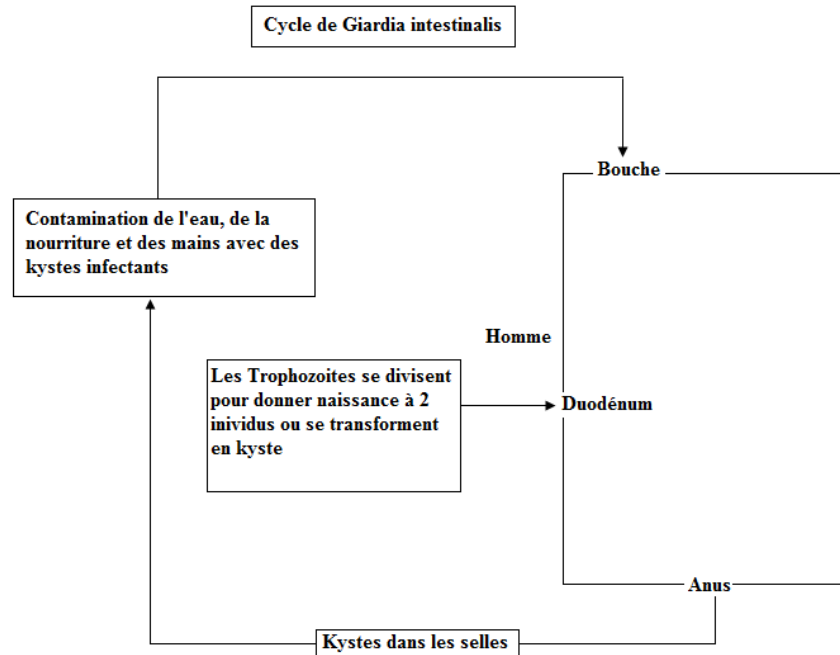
Cycle de Giardia intestinalis

Bouche

Contamination de l'eau, de la nourriture et des mains avec des kystes infectants

Homme

Les Trophozoites se divisent pour donner naissance à 2 inividus ou se transforment en kyste

Duodénum

Anus

Kystes dans les selles